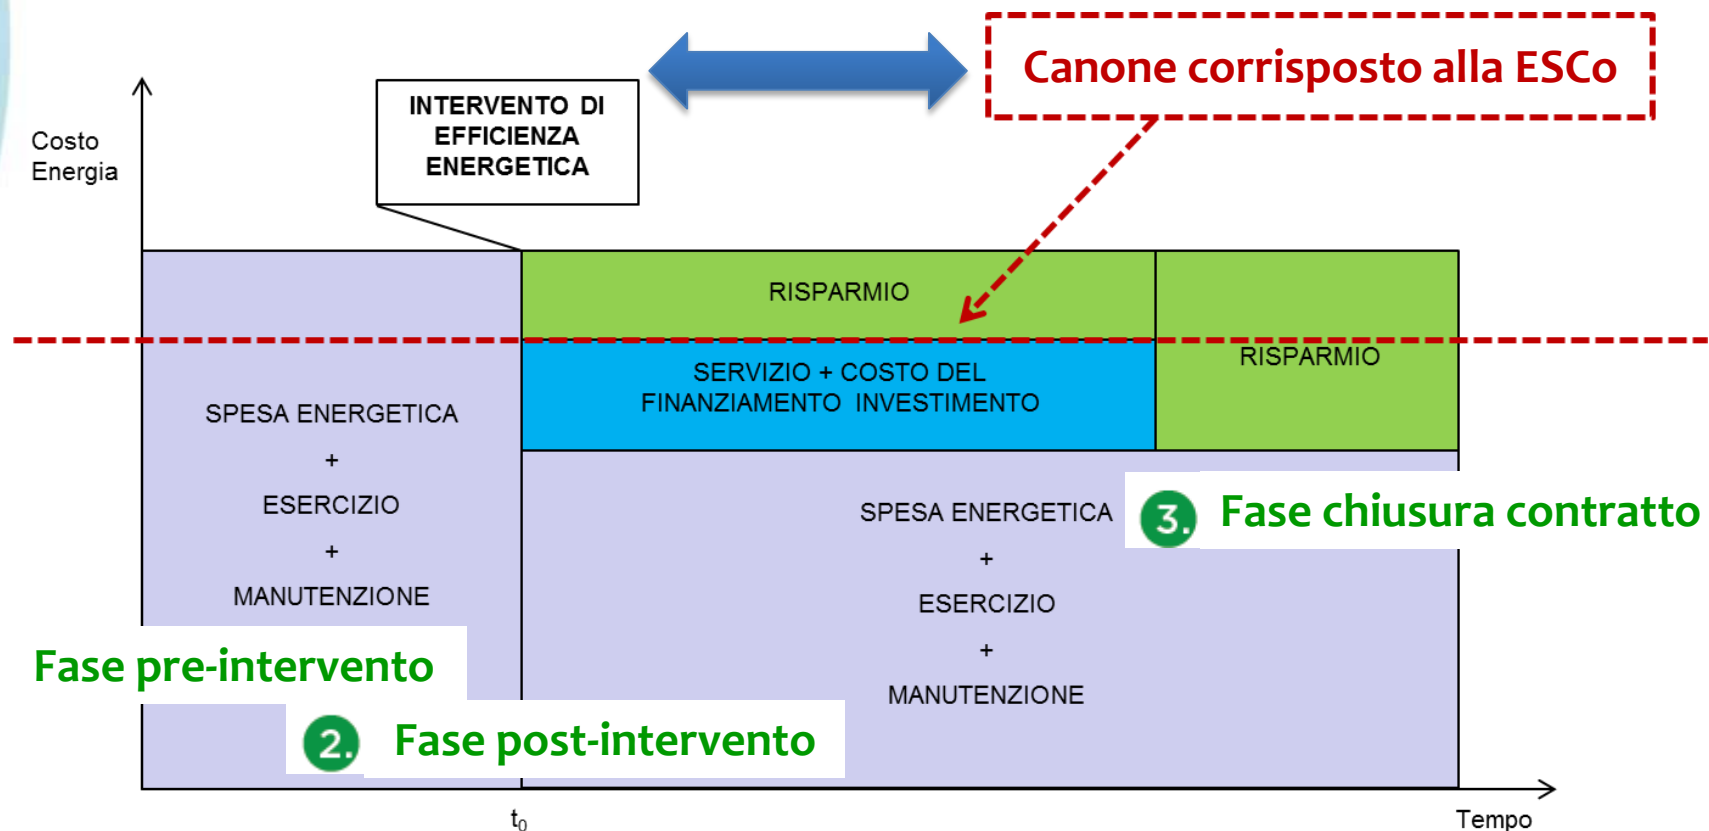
Canone corrisposto alla ESCo

INTERVENTO DI EFFICIENZA ENERGETICA

Costo Energia

RISPARMIO

SERVIZIO + COSTO DEL FINANZIAMENTO INVESTIMENTO

RISPARMIO

SPESA ENERGETICA
+
ESERCIZIO
+
MANUTENZIONE

SPESA ENERGETICA
+
ESERCIZIO
+
MANUTENZIONE

3. Fase chiusura contratto

Fase pre-intervento

2. Fase post-intervento

$t_0$

Tempo